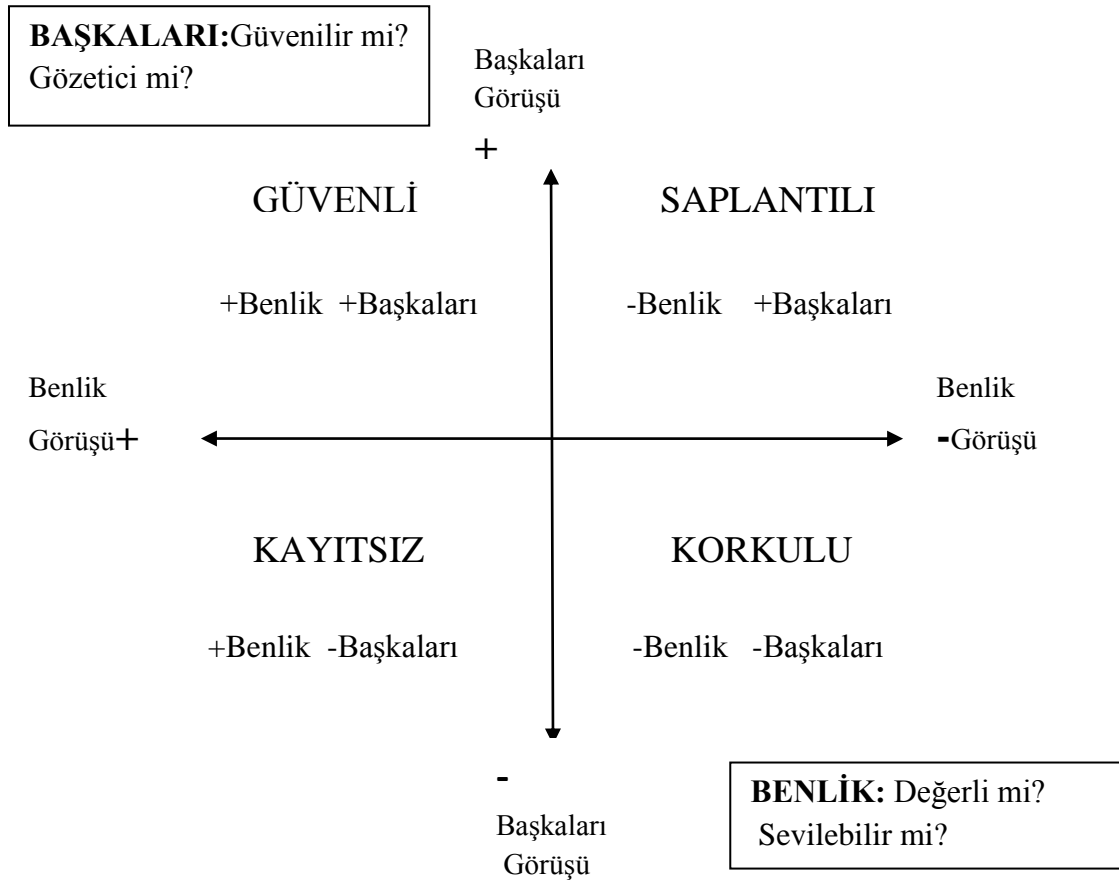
**BAŞKALARI:** Güvenilir mi? Gözetici mi?

Başkaları Görüşü

+

GÜVENLİ

SAPLANTILI

+Benlik +Başkaları

-Benlik +Başkaları

Benlik Görüşü+

Benlik -Görüşü

KAYITSIZ

KORKULU

+Benlik -Başkaları

-Benlik -Başkaları

-

Başkaları Görüşü

**BENLİK:** Değerli mi? Sevilebilir mi?